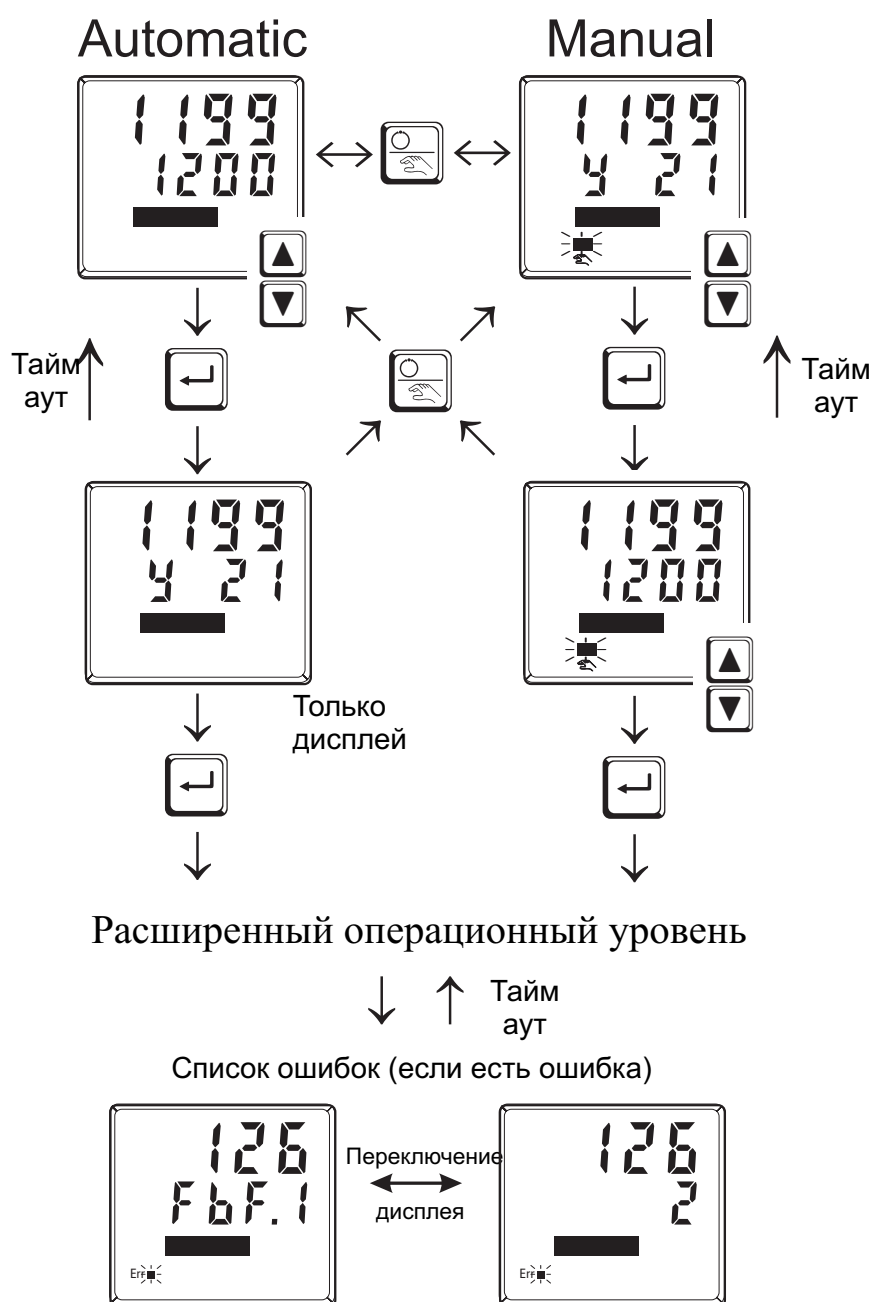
Automatic

Manual

1199
1200

1199
y 21

Тайм аут

Тайм аут

1199
y 21

1199
1200

Только дисплей

Расширенный операционный уровень

Тайм аут

Список ошибок (если есть ошибка)

126
FbF.1

Переключение дисплея

126
2

Err

Err